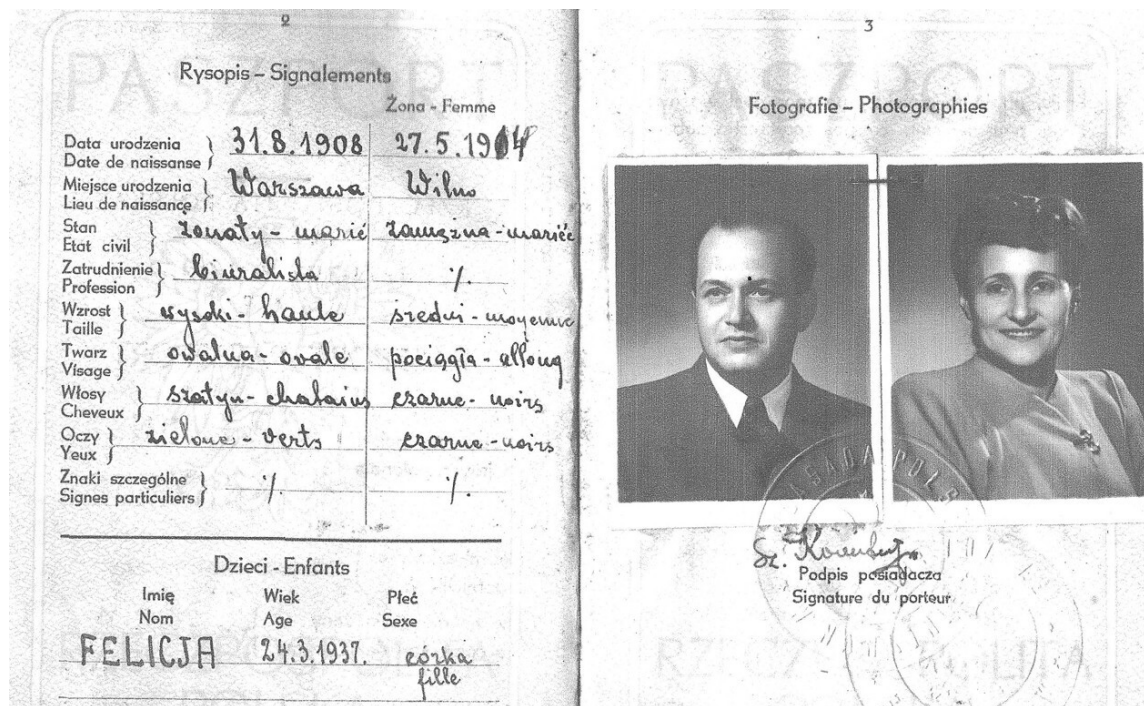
2

PASZPORT

Rysopis – Signalements

Żona – Femme

| | | |
|---|---|---|
| Data urodzenia / Date de naissanse | 31.8.1908 | 27.5.1914 |
| Miejsce urodzenia / Lieu de naissance | Warszawa | Wilno |
| Stan / Etat civil | żonaty - marié | zamężna - mariée |
| Zatrudnienie / Profession | biuralista | ./. |
| Wzrost / Taille | wysoki - haute | średni - moyenne |
| Twarz / Visage | owalna - ovale | pociągła - allong |
| Włosy / Cheveux | szatyn - chatains | czarne - noirs |
| Oczy / Yeux | zielone - verts | czarne - noirs |
| Znaki szczególne / Signes particuliers | ./. | ./. |

Dzieci - Enfants

| Imię / Nom | Wiek / Age | Płeć / Sexe |
|---|---|---|
| FELICJA | 24.3.1937. | córka fille |

3

PASZPORT

Fotografie – Photographies

Sz. Kornberg

Podpis posiadacza
Signature du porteur

RZECZPOSPOLITA